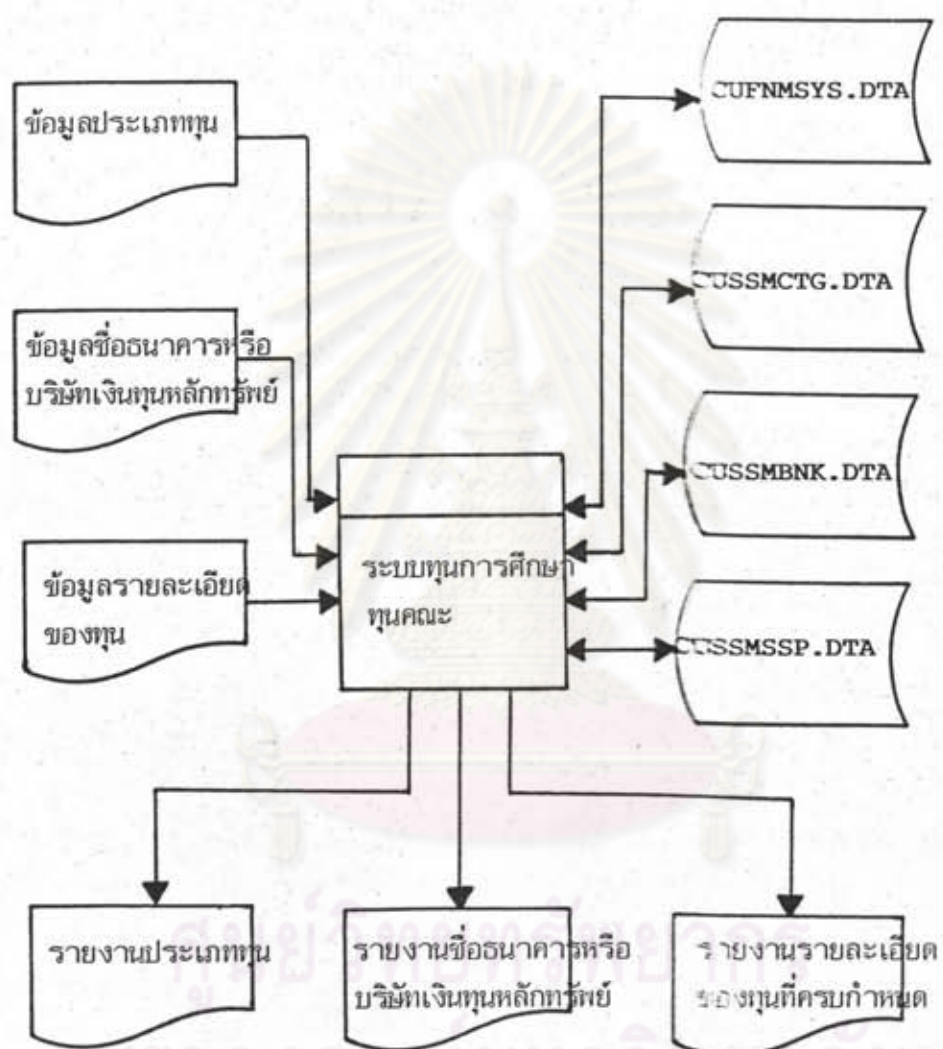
ข้อมูลประเภททุน

ข้อมูลชื่อธนาคารหรือบริษัทเงินทุนหลักทรัพย์

ข้อมูลรายละเอียดของทุน

ระบบทุนการศึกษาทุนคณะ

CUFNMSYS.DTA

CUSSMCTG.DTA

CUSSMBNK.DTA

CUSSMSSP.DTA

รายงานประเภททุน

รายงานชื่อธนาคารหรือบริษัทเงินทุนหลักทรัพย์

รายงานรายละเอียดของทุนที่ครบกำหนด